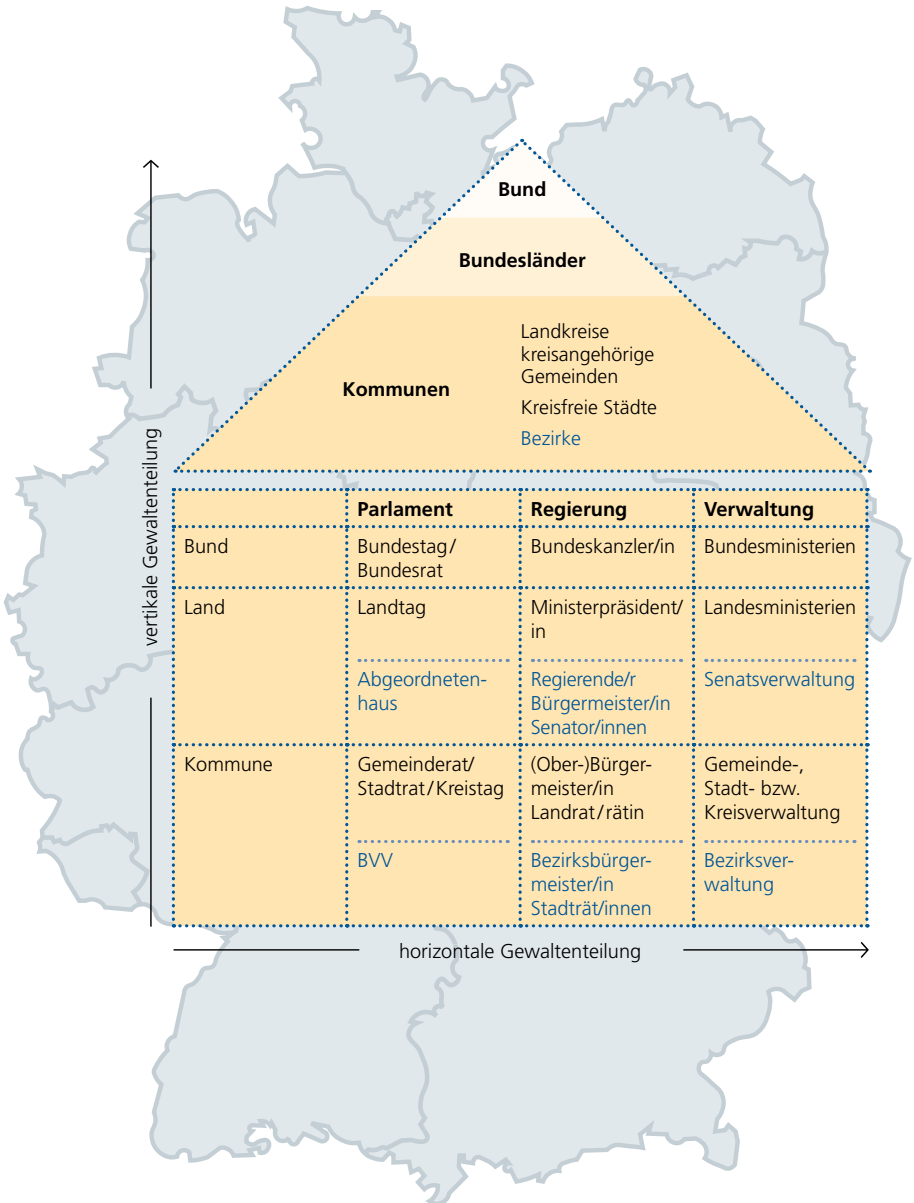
Bund

Bundesländer

Kommunen

Landkreise
kreisangehörige Gemeinden
Kreisfreie Städte
Bezirke

vertikale Gewaltenteilung

| | Parlament | Regierung | Verwaltung |
|---|---|---|---|
| Bund | Bundestag/ Bundesrat | Bundeskanzler/in | Bundesministerien |
| Land | Landtag<br>Abgeordnetenhaus | Ministerpräsident/in<br>Regierende/r Bürgermeister/in Senator/innen | Landesministerien<br>Senatsverwaltung |
| Kommune | Gemeinderat/ Stadtrat/Kreistag<br>BVV | (Ober-)Bürgermeister/in Landrat/rätin<br>Bezirksbürgermeister/in Stadträt/innen | Gemeinde-, Stadt- bzw. Kreisverwaltung<br>Bezirksverwaltung |

horizontale Gewaltenteilung